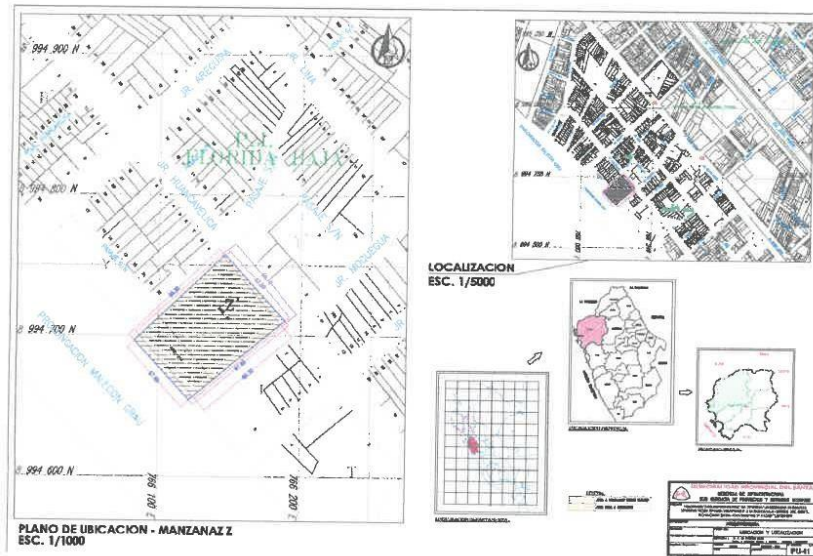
8 994 900 N

P.J.
FLORIDA BAJA

8 994 800 N

8 994 700 N

PROLONGACION MALECON GRAU

8 994 600 N

766 100 E

766 200 E

Z

PLANO DE UBICACION - MANZANAZ Z
ESC. 1/1000

8 994 700 N

8 994 500 N

LOCALIZACION
ESC. 1/5000

MUNICIPALIDAD PROVINCIAL DEL SANTA

UBICACION Y LOCALIZACION

PU-01

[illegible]